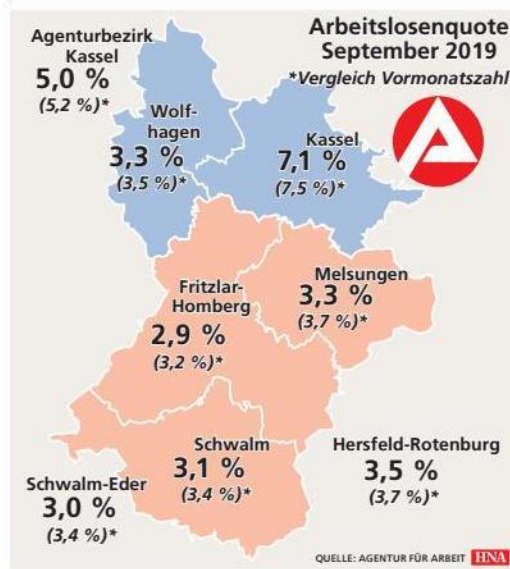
Arbeitslosenquote September 2019

*Vergleich Vormonatszahl

Agenturbezirk Kassel
5,0 %
(5,2 %)*

Wolfhagen
3,3 %
(3,5 %)*

Kassel
7,1 %
(7,5 %)*

Fritzlar-Homberg
2,9 %
(3,2 %)*

Melsungen
3,3 %
(3,7 %)*

Schwalm
3,1 %
(3,4 %)*

Hersfeld-Rotenburg
3,5 %
(3,7 %)*

Schwalm-Eder
3,0 %
(3,4 %)*

QUELLE: AGENTUR FÜR ARBEIT HNA